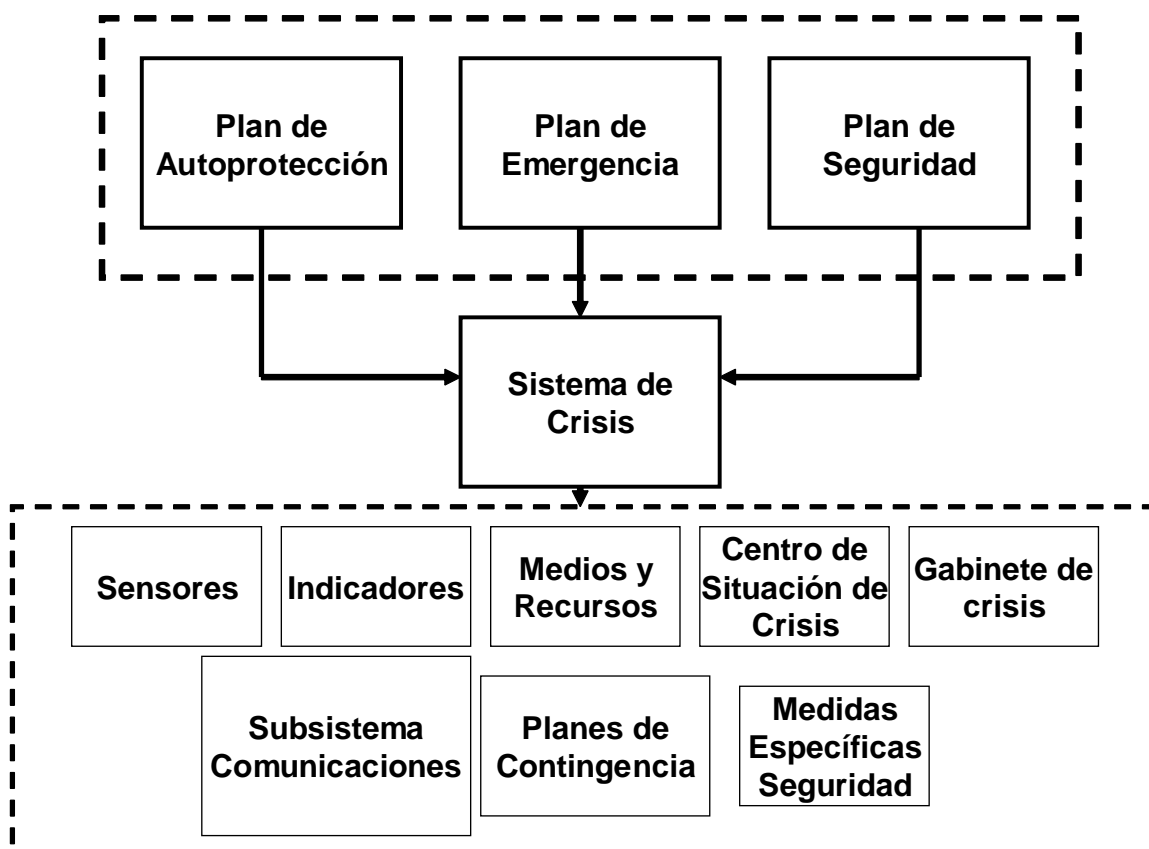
Plan de Autoprotección

Plan de Emergencia

Plan de Seguridad

Sistema de Crisis

Sensores

Indicadores

Medios y Recursos

Centro de Situación de Crisis

Gabinete de crisis

Subsistema Comunicaciones

Planes de Contingencia

Medidas Específicas Seguridad